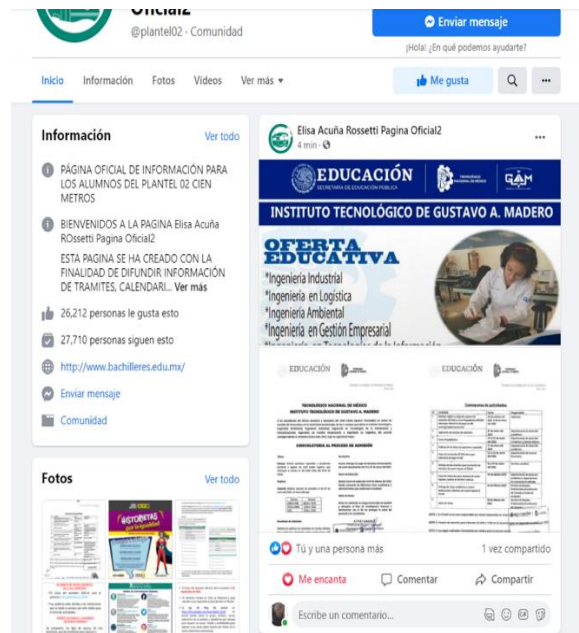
Oficial2
@plantel02 · Comunidad

Enviar mensaje
¡Hola! ¿En qué podemos ayudarte?

Inicio Información Fotos Videos Ver más ▾
Me gusta

Información
Ver todo

PÁGINA OFICIAL DE INFORMACIÓN PARA LOS ALUMNOS DEL PLANTEL 02 CIEN METROS

BIENVENIDOS A LA PAGINA Elisa Acuña ROssetti Pagina Oficial2

ESTA PAGINA SE HA CREADO CON LA FINALIDAD DE DIFUNDIR INFORMACIÓN DE TRAMITES, CALENDARI... Ver más

26,212 personas les gusta esto

27,710 personas siguen esto

http://www.bachilleres.edu.mx/

Enviar mensaje

Comunidad

Fotos
Ver todo

Elisa Acuña Rossetti Pagina Oficial2
4 min ·

EDUCACIÓN
SECRETARÍA DE EDUCACIÓN PÚBLICA
GAM
INSTITUTO TECNOLÓGICO DE GUSTAVO A. MADERO
OFERTA EDUCATIVA
*Ingeniería Industrial
*Ingeniería en Logística
*Ingeniería Ambiental
*Ingeniería en Gestión Empresarial
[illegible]

EDUCACIÓN
TECNOLÓGICO NACIONAL DE MÉXICO
INSTITUTO TECNOLÓGICO DE GUSTAVO A. MADERO
CONVOCATORIA AL PROCESO DE ADMISIÓN
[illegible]

EDUCACIÓN
Cronograma de actividades
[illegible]

Tú y una persona más
1 vez compartido

Me encanta
Comentar
Compartir

Escribe un comentario...